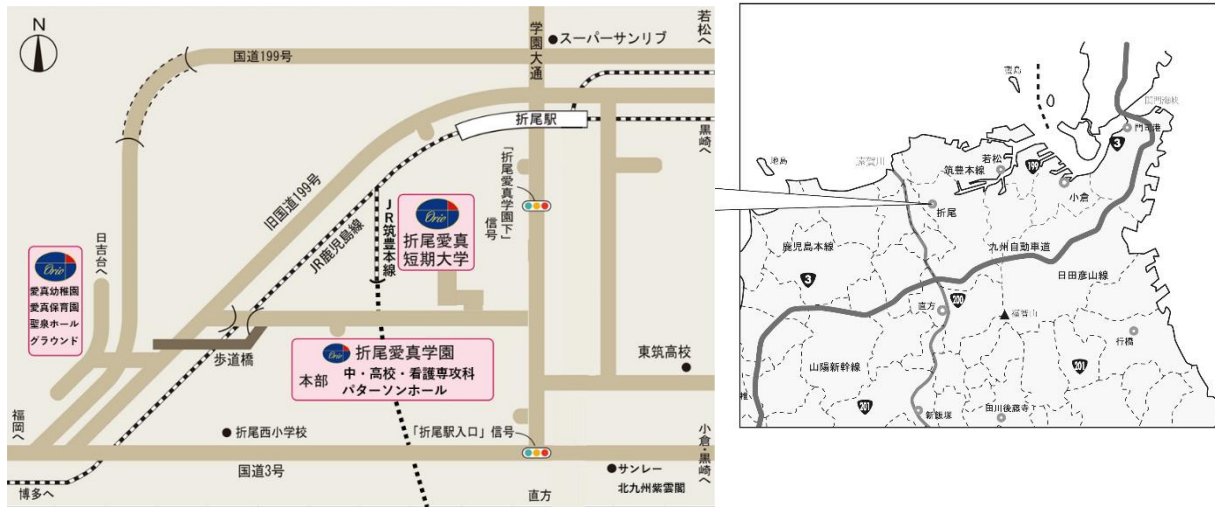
N

国道199号

学園大通

●スーパーサンリブ

若松へ

折尾駅

黒崎へ

「折尾愛真学園下」信号

旧国道199号

JR鹿児島線

JR筑豊本線

Orio
折尾愛真短期大学

日吉台へ

Orio
愛真幼稚園
愛真保育園
聖泉ホール
グラウンド

歩道橋

Orio 折尾愛真学園
本部
中・高校・看護専攻科
パターソンホール

東筑高校

福岡へ

●折尾西小学校

「折尾駅入口」信号

小倉 黒崎へ

国道3号

●サンレー
北九州紫雲閣

博多へ

直方

響灘
関門海峡
門司港
3
遠賀川
芦屋
若松
筑豊本線
199
小倉
折尾
鹿児島本線
九州自動車道
日田彦山線
3
直方
200
福智山
山陽新幹線
201
行橋
201
新飯塚
田川後藤寺